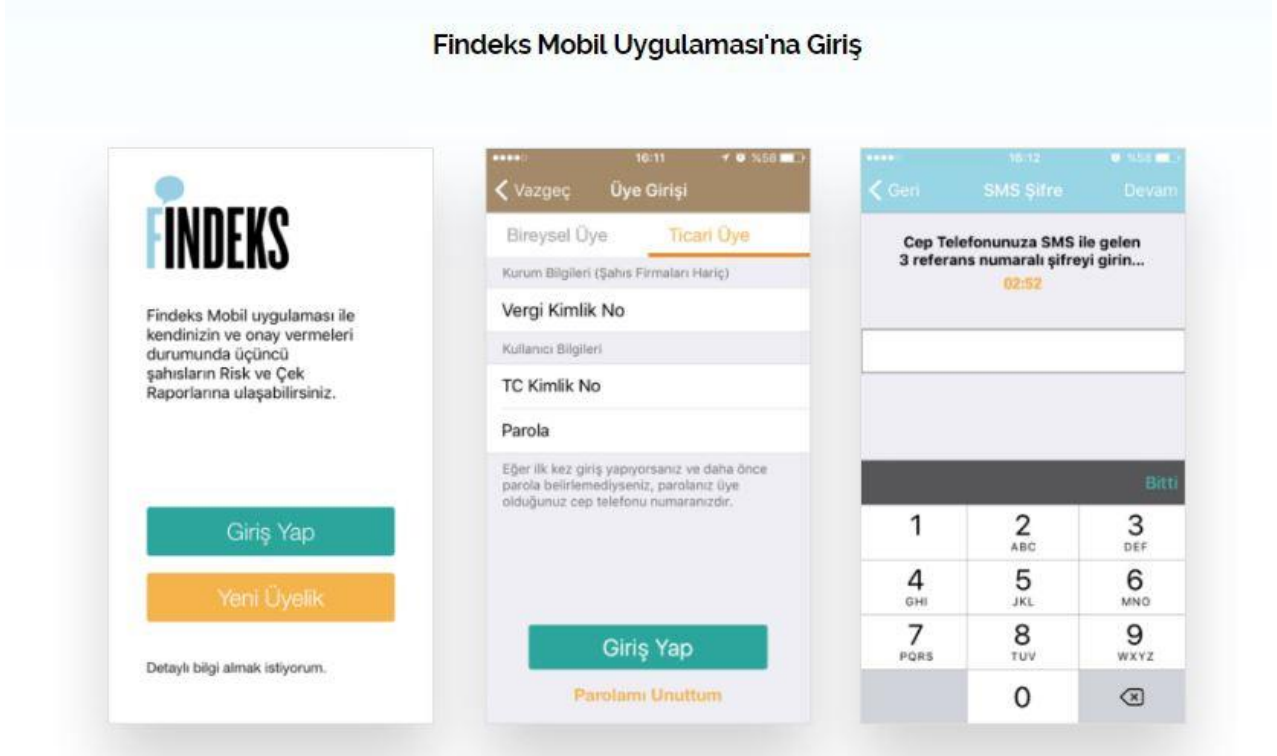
Findeks Mobil Uygulaması'na Giriş

FINDEKS

Findeks Mobil uygulaması ile kendinizin ve onay vermeleri durumunda üçüncü şahısların Risk ve Çek Raporlarına ulaşabilirsiniz.

Giriş Yap

Yeni Üyelik

Detaylı bilgi almak istiyorum.

16:11 %58

Vazgeç Üye Girişi

Bireysel Üye Ticari Üye

Kurum Bilgileri (Şahıs Firmaları Hariç)

Vergi Kimlik No

Kullanıcı Bilgileri

TC Kimlik No

Parola

Eğer ilk kez giriş yapıyorsanız ve daha önce parola belirlemediyseniz, parolanız üye olduğunuz cep telefonu numaranızdır.

Giriş Yap

Parolamı Unuttum

16:12 %58

Geri SMS Şifre Devam

Cep Telefonunuza SMS ile gelen 3 referans numaralı şifreyi girin...

02:52

Bitti

| 1 | 2 ABC | 3 DEF |
|---|---|---|
| 4 GHI | 5 JKL | 6 MNO |
| 7 PQRS | 8 TUV | 9 WXYZ |
| | 0 | |